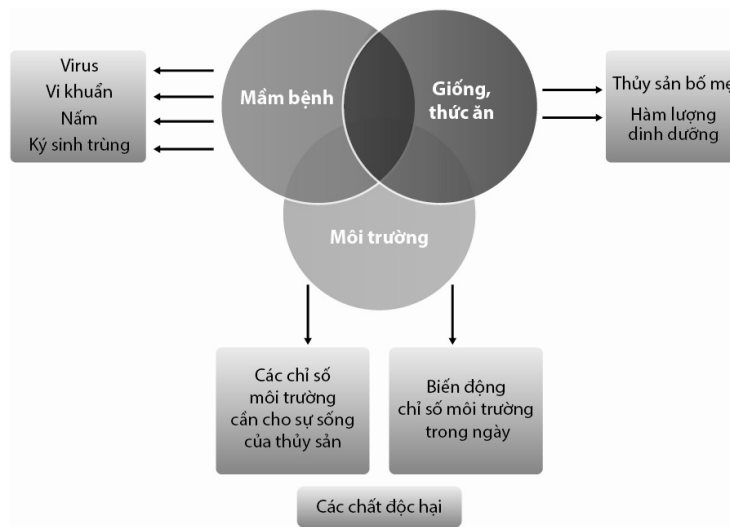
Virus
Vi khuẩn
Nấm
Ký sinh trùng

Mầm bệnh

Giống, thức ăn

Thủy sản bố mẹ
Hàm lượng dinh dưỡng

Môi trường

Các chỉ số môi trường cần cho sự sống của thủy sản

Biến động chỉ số môi trường trong ngày

Các chất độc hại